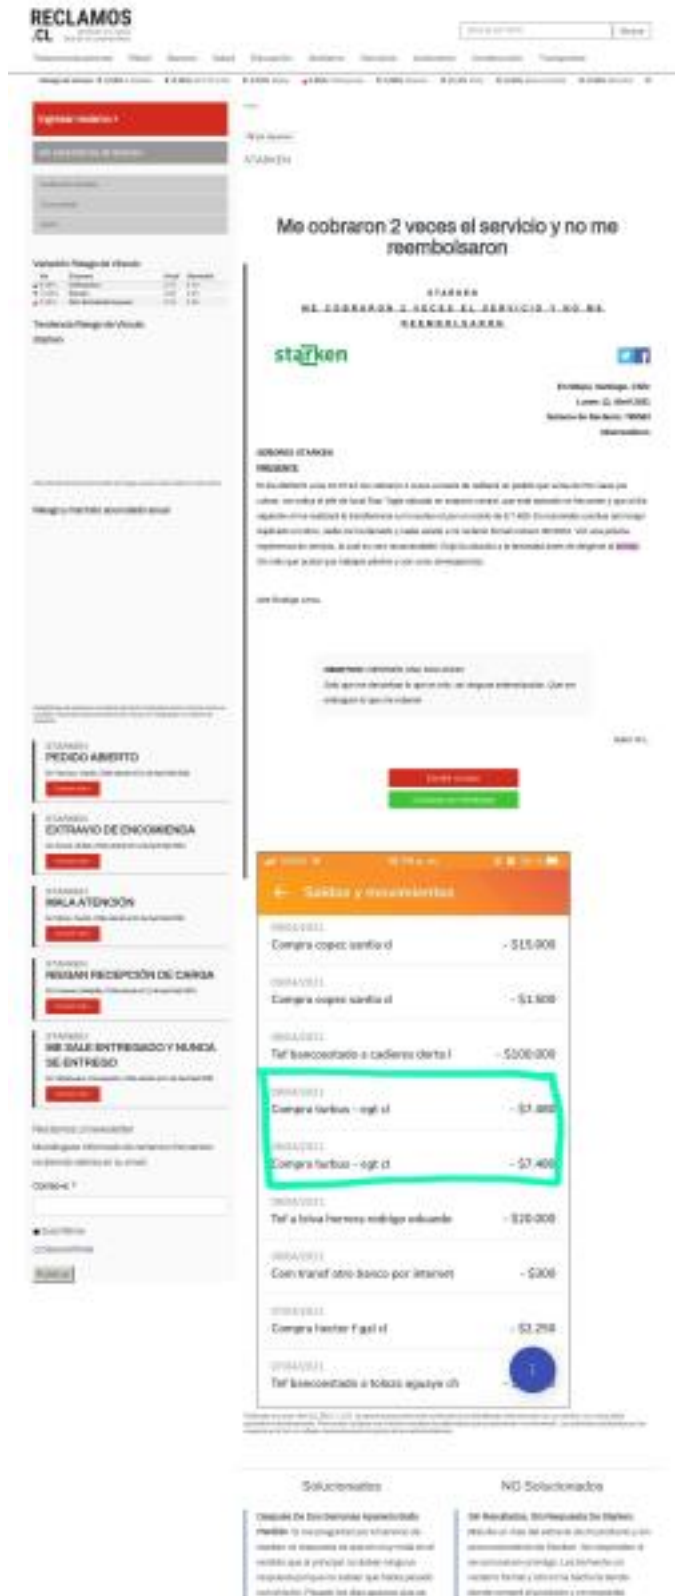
RECLAMOS
.CL

Me cobraron 2 veces el servicio y no me reembolsaron

STARKEN
ME COBRARON 2 VECES EL SERVICIO Y NO ME REEMBOLSARON

starken

SEÑORES STARKEN
PRESENTE

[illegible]

STARKEN
PEDIDO ABIERTO

STARKEN
EXTRAVIO DE ENCOMIENDA

STARKEN
MALA ATENCION

STARKEN
NIEGAN RECEPCIÓN DE CARGA

STARKEN
ME SALE ENTREGADO Y NUNCA SE ENTREGO

Saldos y movimientos

Compra copec santia cl - $15.000
Compra copec santia cl - $1.500
Tef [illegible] - $100.000
Compra farbus - sgt cl - $7.400
Compra farbus - sgt cl - $7.400
Tef a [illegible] - $20.000
Com transf otro banco por internet - $300
Compra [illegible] - $3.250
Tef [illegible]

Solucionados
NO Solucionados